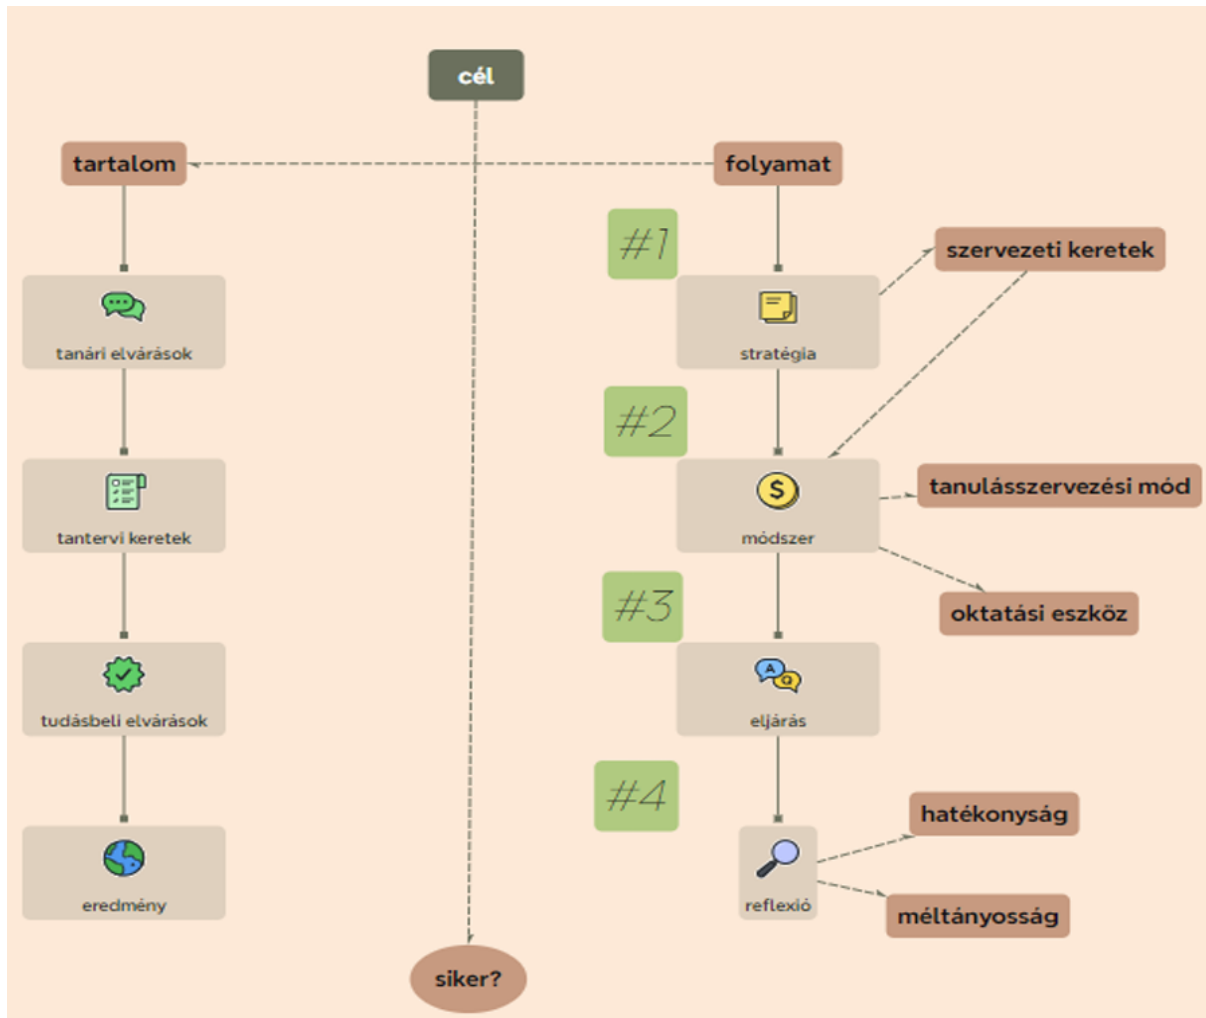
cél

tartalom

folyamat

tanári elvárások

tantervi keretek

tudásbeli elvárások

eredmény

#1

stratégia

szervezeti keretek

#2

módszer

tanulásszervezési mód

oktatási eszköz

#3

eljárás

#4

reflexió

hatékonyság

méltányosság

siker?